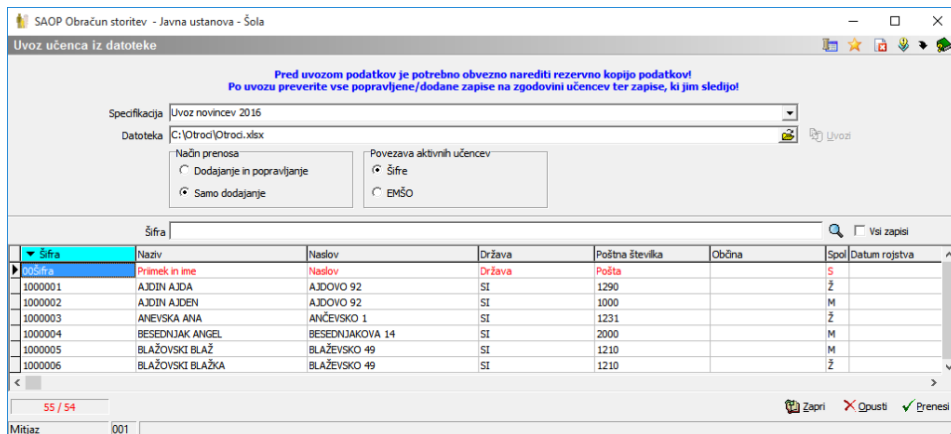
SAOP Obračun storitev - Javna ustanova - Šola

Uvoz učenca iz datoteke

Pred uvozom podatkov je potrebno obvezno narediti rezervno kopijo podatkov!
Po uvozu preverite vse popravljene/dodane zapise na zgodovini učencev ter zapise, ki jim sledijo!

Specifikacija Uvoz novincev 2016

Datoteka C:\Otroci\Otroci.xlsx

Uvozi

Način prenosa
Dodajanje in popravljanje
Samo dodajanje

Povezava aktivnih učencev
Šifre
EMŠO

Šifra

Vsi zapisi

| Šifra | Naziv | Naslov | Država | Poštna številka | Občina | Spol | Datum rojstva |
|---|---|---|---|---|---|---|---|
| 00Šifra | Primek in ime | Naslov | Država | Pošta | | S | |
| 1000001 | AJDIN AJDA | AJDOVO 92 | SI | 1290 | | Ž | |
| 1000002 | AJDIN AJDEN | AJDOVO 92 | SI | 1000 | | M | |
| 1000003 | ANEVSKA ANA | ANČEVSKO 1 | SI | 1231 | | Ž | |
| 1000004 | BESEDNJAK ANGEL | BESEDNJAKOVA 14 | SI | 2000 | | M | |
| 1000005 | BLAŽOVSKI BLAŽ | BLAŽEVSKO 49 | SI | 1210 | | M | |
| 1000006 | BLAŽOVSKI BLAŽKA | BLAŽEVSKO 49 | SI | 1210 | | Ž | |

55 / 54

Zapri Opusti Prenesi

Mitjaz 001